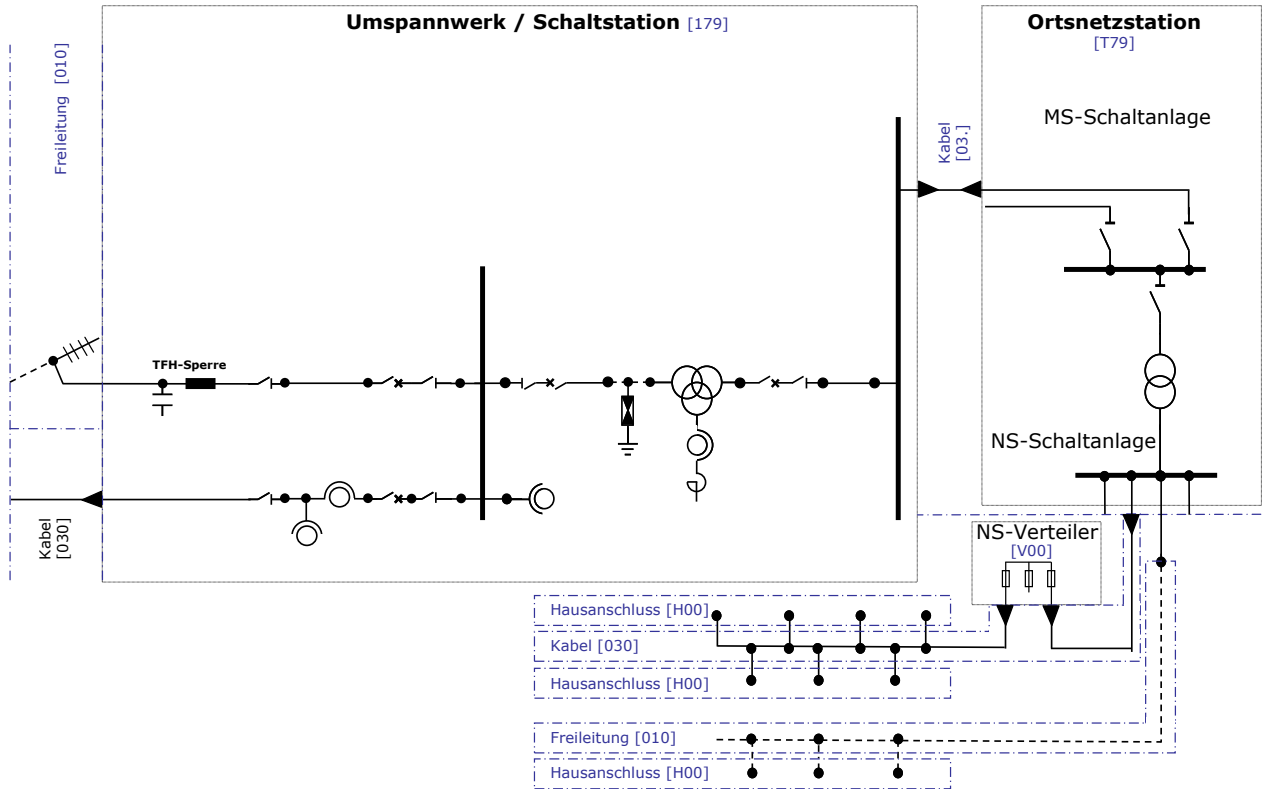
Umspannwerk / Schaltstation [179]

Ortsnetzstation [T79]

Freileitung [010]

Kabel [03.]

MS-Schaltanlage

TFH-Sperre

NS-Schaltanlage

Kabel [030]

NS-Verteiler [V00]

Hausanschluss [H00]

Kabel [030]

Hausanschluss [H00]

Freileitung [010]

Hausanschluss [H00]